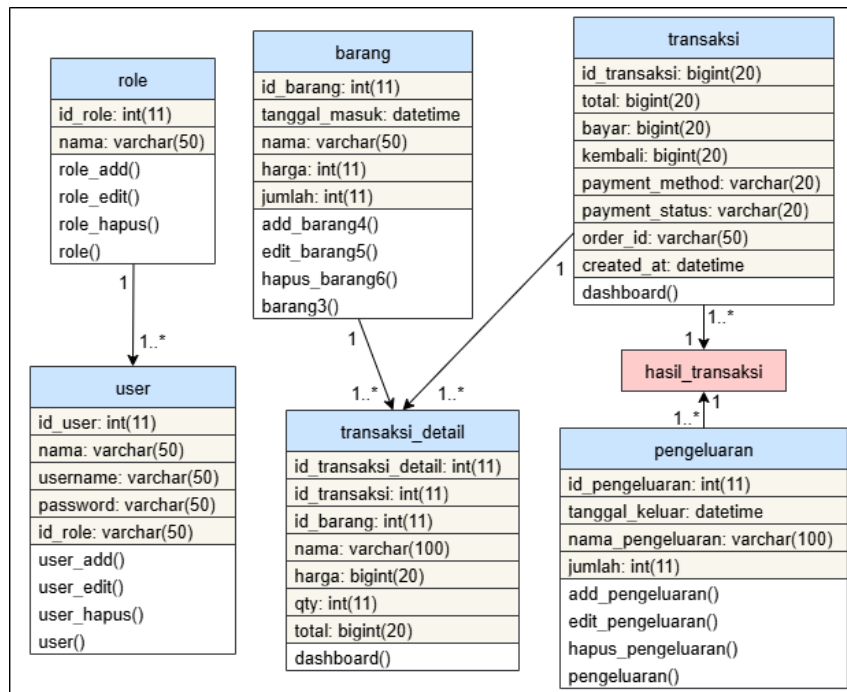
role
id_role: int(11)
nama: varchar(50)
role_add()
role_edit()
role_hapus()
role()

1

1..*

user
id_user: int(11)
nama: varchar(50)
username: varchar(50)
password: varchar(50)
id_role: varchar(50)
user_add()
user_edit()
user_hapus()
user()

barang
id_barang: int(11)
tanggal_masuk: datetime
nama: varchar(50)
harga: int(11)
jumlah: int(11)
add_barang4()
edit_barang5()
hapus_barang6()
barang3()

1

1..*

1..*

transaksi_detail
id_transaksi_detail: int(11)
id_transaksi: int(11)
id_barang: int(11)
nama: varchar(100)
harga: bigint(20)
qty: int(11)
total: bigint(20)
dashboard()

transaksi
id_transaksi: bigint(20)
total: bigint(20)
bayar: bigint(20)
kembali: bigint(20)
payment_method: varchar(20)
payment_status: varchar(20)
order_id: varchar(50)
created_at: datetime
dashboard()

1

1..*

1

hasil_transaksi

1..*

1

pengeluaran
id_pengeluaran: int(11)
tanggal_keluar: datetime
nama_pengeluaran: varchar(100)
jumlah: int(11)
add_pengeluaran()
edit_pengeluaran()
hapus_pengeluaran()
pengeluaran()